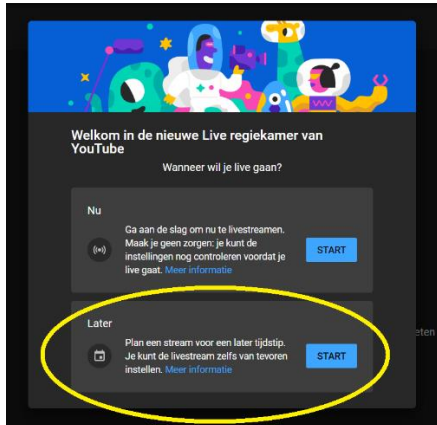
Welkom in de nieuwe Live regiekamer van YouTube

Wanneer wil je live gaan?

Nu

Ga aan de slag om nu te livestreamen. Maak je geen zorgen: je kunt de instellingen nog controleren voordat je live gaat. Meer informatie

START

Later

Plan een stream voor een later tijdstip. Je kunt de livestream zelfs van tevoren instellen. Meer informatie

START

eten